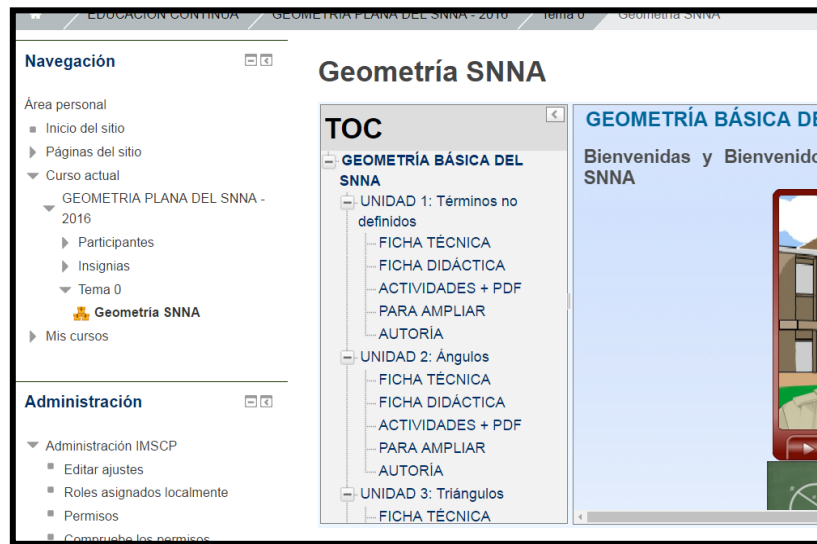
EDUCACION CONTINUA / GEOMETRIA PLANA DEL SNNA - 2016 / Tema 0 / Geometría SNNA

Navegación

Área personal
Inicio del sitio
Páginas del sitio
Curso actual
GEOMETRIA PLANA DEL SNNA - 2016
Participantes
Insignias
Tema 0
Geometría SNNA
Mis cursos

Administración

Administración IMSCP
Editar ajustes
Roles asignados localmente
Permisos
Compruebe los permisos

Geometría SNNA

TOC

GEOMETRÍA BÁSICA DEL SNNA
UNIDAD 1: Términos no definidos
FICHA TÉCNICA
FICHA DIDÁCTICA
ACTIVIDADES + PDF
PARA AMPLIAR
AUTORÍA
UNIDAD 2: Ángulos
FICHA TÉCNICA
FICHA DIDÁCTICA
ACTIVIDADES + PDF
PARA AMPLIAR
AUTORÍA
UNIDAD 3: Triángulos
FICHA TÉCNICA

GEOMETRÍA BÁSICA DE

Bienvenidas y Bienvenido SNNA